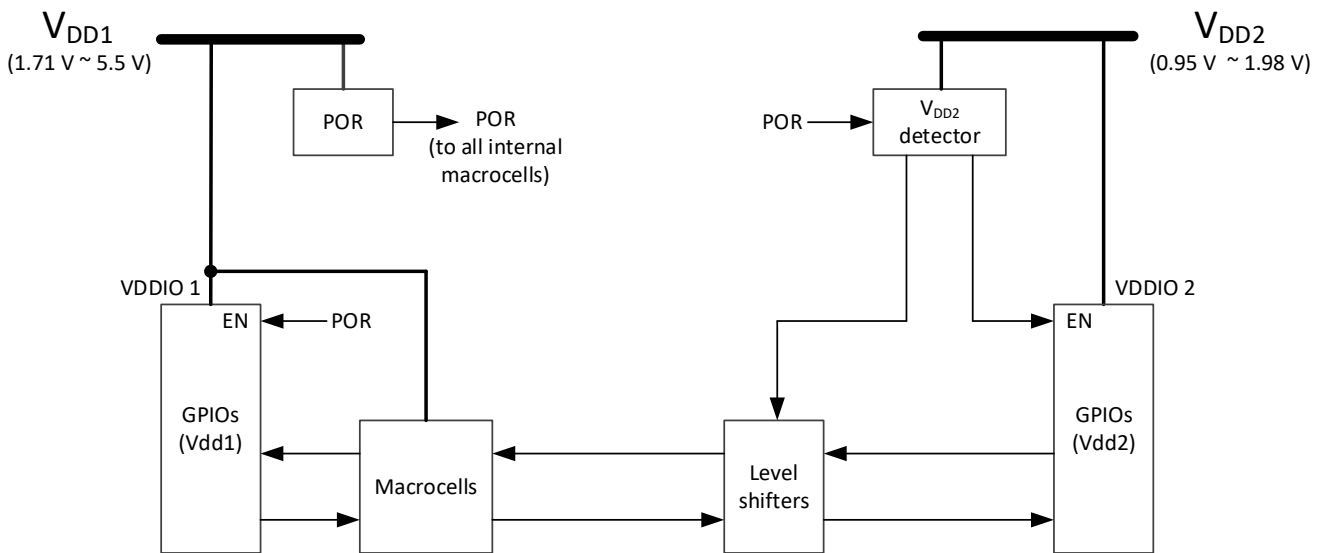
$V_{DD1}$
(1.71 V ~ 5.5 V)

POR

POR
(to all internal macrocells)

$V_{DD2}$
(0.95 V ~ 1.98 V)

POR

$V_{DD2}$ detector

VDDIO 1

EN

POR

GPIOs (Vdd1)

Macrocells

Level shifters

VDDIO 2

EN

GPIOs (Vdd2)